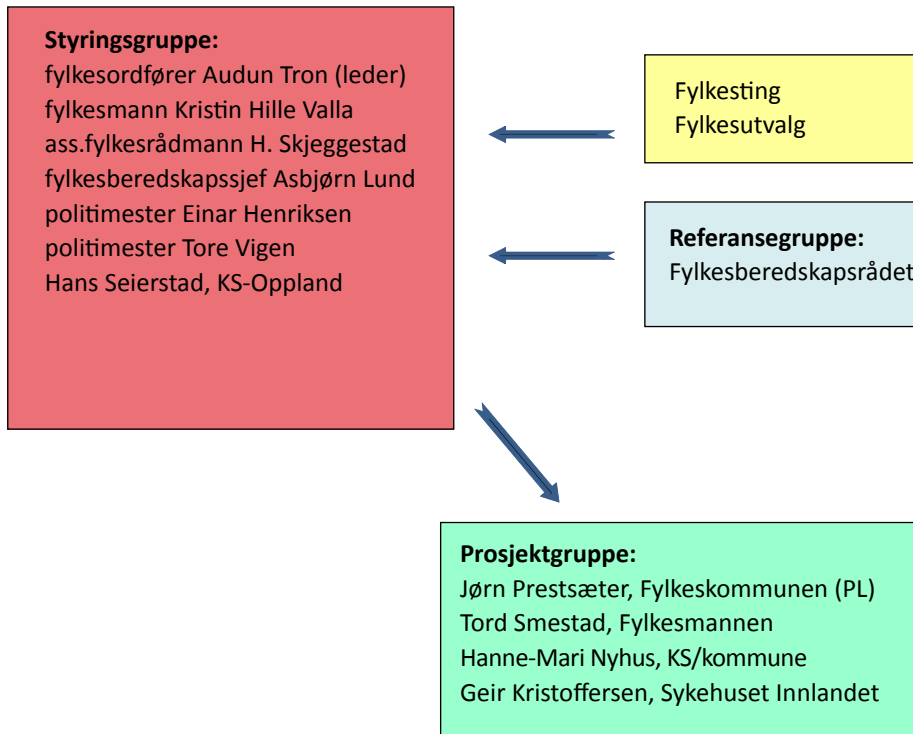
**Styringsgruppe:**
fylkesordfører Audun Tron (leder)
fylkesmann Kristin Hille Valla
ass.fylkesrådmann H. Skjeggestad
fylkesberedskapssjef Asbjørn Lund
politimester Einar Henriksen
politimester Tore Vigen
Hans Seierstad, KS-Oppland

Fylkesting
Fylkesutvalg

**Referansegruppe:**
Fylkesberedskapsrådet

**Prosjektgruppe:**
Jørn Prestsæter, Fylkeskommunen (PL)
Tord Smestad, Fylkesmannen
Hanne-Mari Nyhus, KS/kommune
Geir Kristoffersen, Sykehuset Innlandet